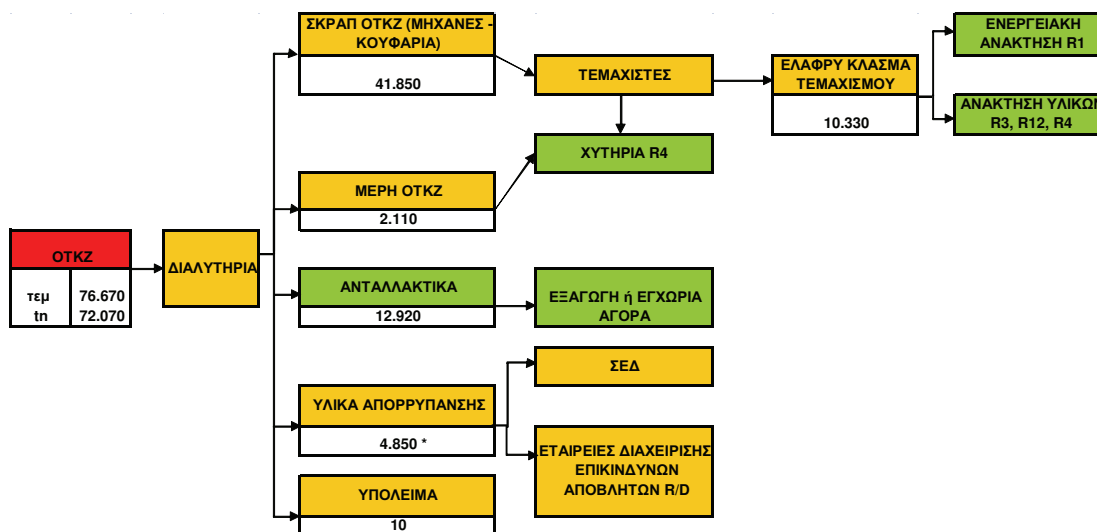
ΟΤΚΖ

| τεμ | 76.670 |
|---|---|
| tn | 72.070 |

ΔΙΑΛΥΤΗΡΙΑ

ΣΚΡΑΠ ΟΤΚΖ (ΜΗΧΑΝΕΣ - ΚΟΥΦΑΡΙΑ)

41.850

ΤΕΜΑΧΙΣΤΕΣ

ΕΛΑΦΡΥ ΚΛΑΣΜΑ ΤΕΜΑΧΙΣΜΟΥ

10.330

ΕΝΕΡΓΕΙΑΚΗ ΑΝΑΚΤΗΣΗ R1

ΑΝΑΚΤΗΣΗ ΥΛΙΚΩ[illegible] R3, R12, R4

ΧΥΤΗΡΙΑ R4

ΜΕΡΗ ΟΤΚΖ

2.110

ΑΝΤΑΛΛΑΚΤΙΚΑ

12.920

ΕΞΑΓΩΓΗ ή ΕΓΧΩΡΙΑ ΑΓΟΡΑ

ΣΕΔ

ΥΛΙΚΑ ΑΠΟΡΡΥΠΑΝΣΗΣ

4.850 *

ΕΤΑΙΡΕΙΕΣ ΔΙΑΧΕΙΡΙΣΗΣ ΕΠΙΚΙΝΔΥΝΩΝ ΑΠΟΒΛΗΤΩΝ R/D

ΥΠΟΛΕΙΜΑ

10